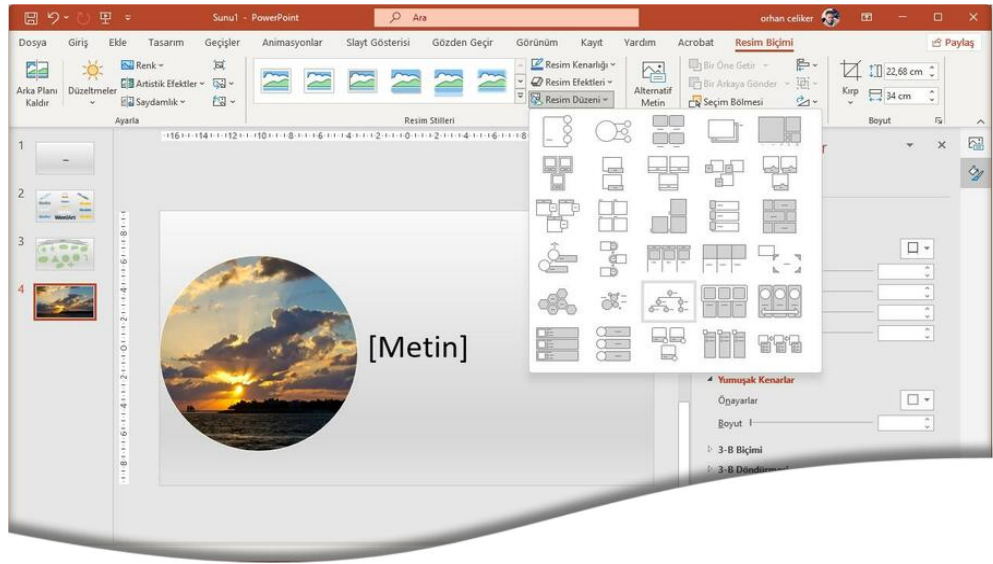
Sunu1 - PowerPoint

Ara

orhan celiker

Dosya Giriş Ekle Tasarım Geçişler Animasyonlar Slayt Gösterisi Gözden Geçir Görünüm Kayıt Yardım Acrobat Resim Biçimi

Paylaş

Arka Planı Kaldır

Düzeltmeler

Renk

Artistik Efektler

Saydamlık

Ayarla

Resim Stilleri

Resim Kenarlığı

Resim Efektleri

Resim Düzeni

Alternatif Metin

Bir Öne Getir

Bir Arkaya Gönder

Seçim Bölmesi

Kırp

22,68 cm

34 cm

Boyut

1

2

3

4

[Metin]

r

Yumuşak Kenarlar

Önayarlar

Boyut

3-B Biçimi

3-B Döndürme